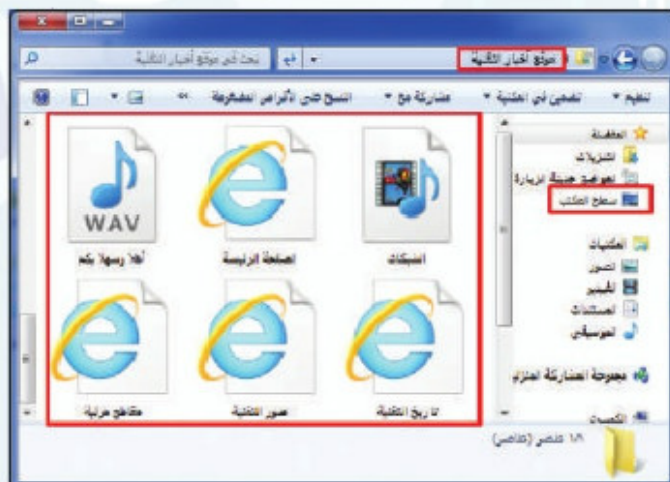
موقع أخبار التقنية

بحث في موقع أخبار التقنية

تنظيم ▾ تضمين في المكتبة ▾ مشاركة مع ▾ النسخ على الأقراص المضغوطة »

المفضلة
التنزيلات
المواضع الأخيرة الزيارة
سطح المكتب

المكتبات
الصور
الفيديو
المستندات
الموسيقى

مجموعة المشاركة المنزلية

الكمبيوتر

أنشطة

الصفحة الرئيسية

WAV
أهلا وسهلا بكم

تاريخ التقنية

صور التقنية

مقاطع مرئية

١٨ عنصر (عناصر)